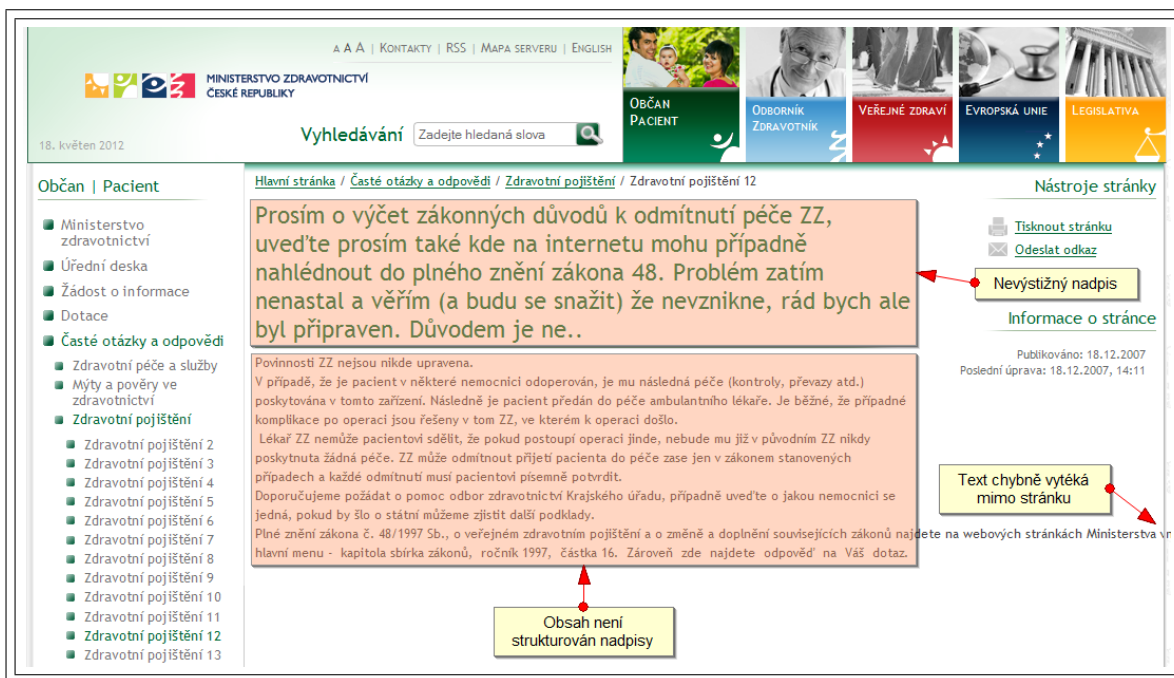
A A A | Kontakty | RSS | Mapa serveru | English

Ministerstvo zdravotnictví České republiky

Vyhledávání Zadejte hledaná slova

18. květen 2012

Občan Pacient | Odborník Zdravotník | Veřejné zdraví | Evropská unie | Legislativa

Občan | Pacient

Ministerstvo zdravotnictví
Úřední deska
Žádost o informace
Dotace
Časté otázky a odpovědi
Zdravotní péče a služby
Mýty a pověry ve zdravotnictví
Zdravotní pojištění
Zdravotní pojištění 2
Zdravotní pojištění 3
Zdravotní pojištění 4
Zdravotní pojištění 5
Zdravotní pojištění 6
Zdravotní pojištění 7
Zdravotní pojištění 8
Zdravotní pojištění 9
Zdravotní pojištění 10
Zdravotní pojištění 11
Zdravotní pojištění 12
Zdravotní pojištění 13

Hlavní stránka / Časté otázky a odpovědi / Zdravotní pojištění / Zdravotní pojištění 12

Prosím o výčet zákonných důvodů k odmítnutí péče ZZ, uveďte prosím také kde na internetu mohu případně nahlédnout do plného znění zákona 48. Problém zatím nenastal a věřím (a budu se snažit) že nevznikne, rád bych ale byl připraven. Důvodem je ne..

Nevýstižný nadpis

Povinnosti ZZ nejsou nikde upravena.
V případě, že je pacient v některé nemocnici odoperován, je mu následná péče (kontroly, převazy atd.) poskytována v tomto zařízení. Následně je pacient předán do péče ambulantního lékaře. Je běžné, že případné komplikace po operaci jsou řešeny v tom ZZ, ve kterém k operaci došlo.
Lékař ZZ nemůže pacientovi sdělit, že pokud postoupí operaci jinde, nebude mu již v původním ZZ nikdy poskytnuta žádná péče. ZZ může odmítnout přijetí pacienta do péče zase jen v zákonem stanovených případech a každé odmítnutí musí pacientovi písemně potvrdit.
Doporučujeme požádat o pomoc odbor zdravotnictví Krajského úřadu, případně uveďte o jakou nemocnici se jedná, pokud by šlo o státní můžeme zjistit další podklady.
Plné znění zákona č. 48/1997 Sb., o veřejném zdravotním pojištění a o změně a doplnění souvisejících zákonů najdete na webových stránkách Ministerstva vn
hlavní menu - kapitola sbírka zákonů, ročník 1997, částka 16. Zároveň zde najdete odpověď na Váš dotaz.

Obsah není strukturován nadpisy

Nástroje stránky
Tisknout stránku
Odeslat odkaz

Informace o stránce
Publikováno: 18.12.2007
Poslední úprava: 18.12.2007, 14:11

Text chybně vytéká mimo stránku